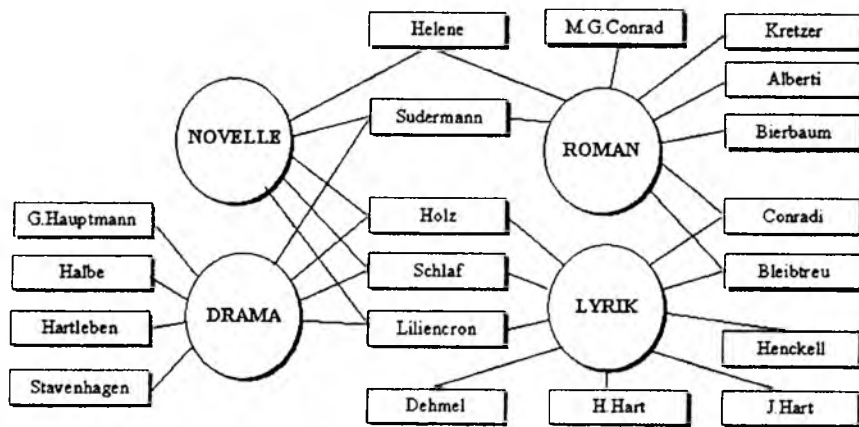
Helene

M.G.Conrad

Kretzer

Alberti

NOVELLE

Sudermann

ROMAN

Bierbaum

G.Hauptmann

Holz

Conradi

Halbe

Schlaf

Bleibtreu

DRAMA

LYRIK

Hartleben

Liliencron

Henckell

Stavenhagen

Dehmel

H.Hart

J.Hart